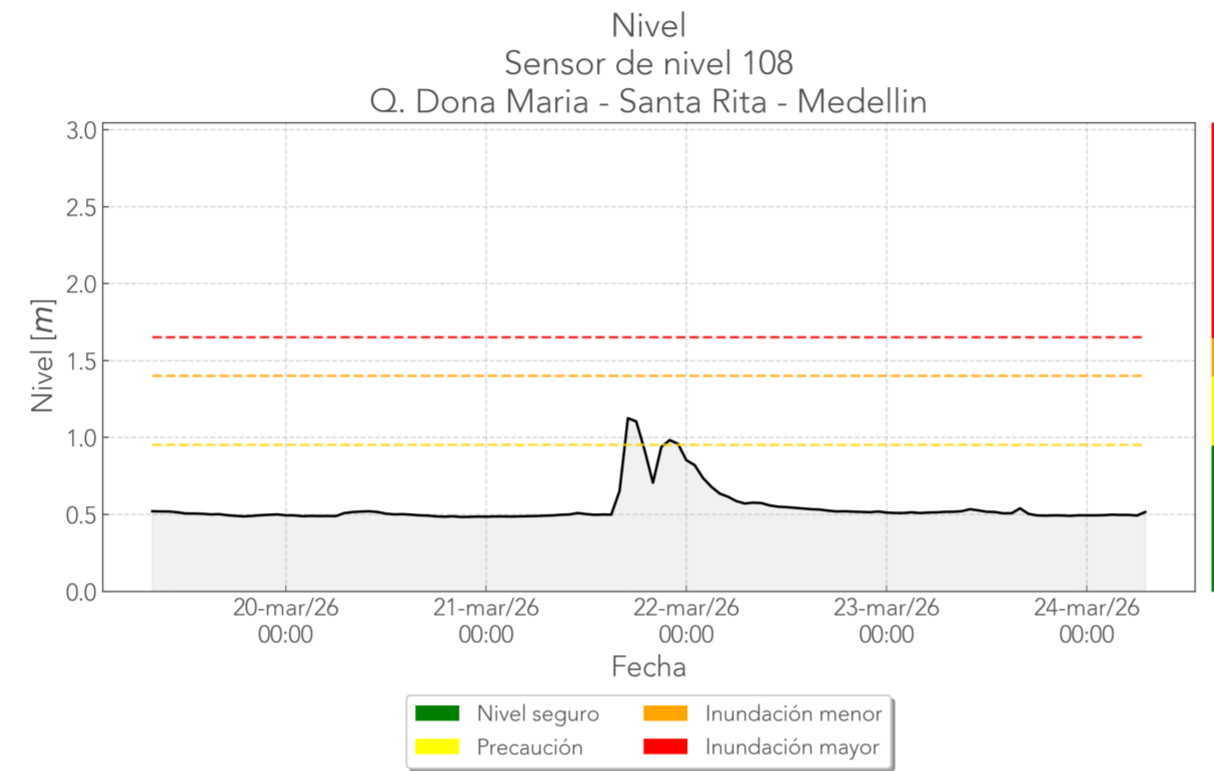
Nivel
Sensor de nivel 108
Q. Dona Maria - Santa Rita - Medellin

Nivel [$m$]

3.0
2.5
2.0
1.5
1.0
0.5
0.0

20-mar/26 00:00
21-mar/26 00:00
22-mar/26 00:00
23-mar/26 00:00
24-mar/26 00:00

Fecha

Nivel seguro
Precaución
Inundación menor
Inundación mayor